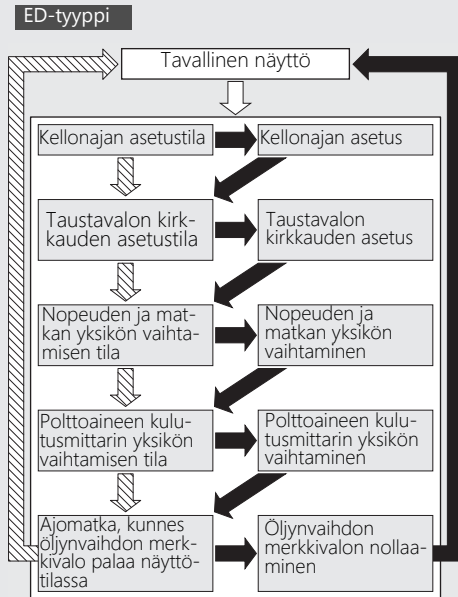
ED-tyyppi

Tavallinen näyttö

Kellonajan asetustila

Kellonajan asetus

Taustavalon kirkkauden asetustila

Taustavalon kirkkauden asetus

Nopeuden ja matkan yksikön vaihtamisen tila

Nopeuden ja matkan yksikön vaihtaminen

Polttoaineen kulutusmittarin yksikön vaihtamisen tila

Polttoaineen kulutusmittarin yksikön vaihtaminen

Ajomatka, kunnes öljynvaihdon merkkivalo palaa näyttötilassa

Öljynvaihdon merkkivalon nollaaminen